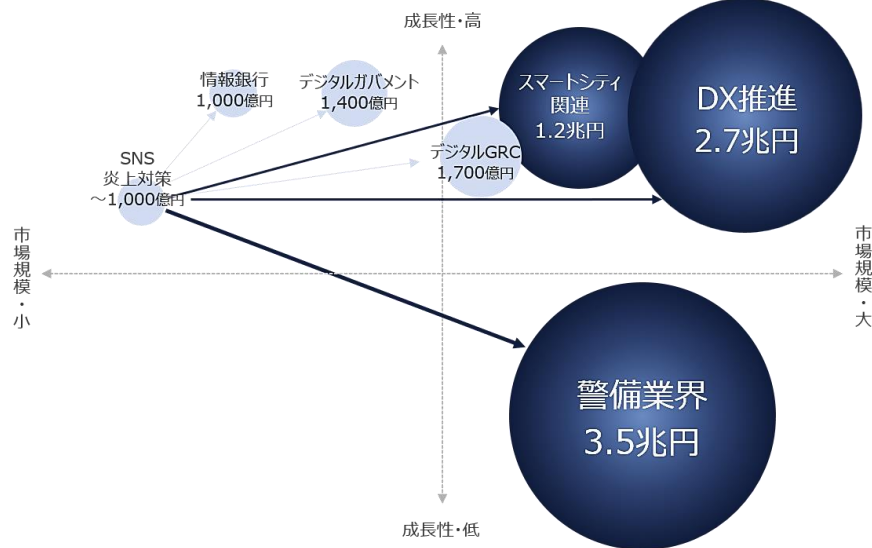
成長性・高

情報銀行
1,000億円

デジタルガバメント
1,400億円

スマートシティ
関連
1.2兆円

DX推進
2.7兆円

デジタルGRC
1,700億円

SNS
炎上対策
～1,000億円

市場規模・小

市場規模・大

警備業界
3.5兆円

成長性・低